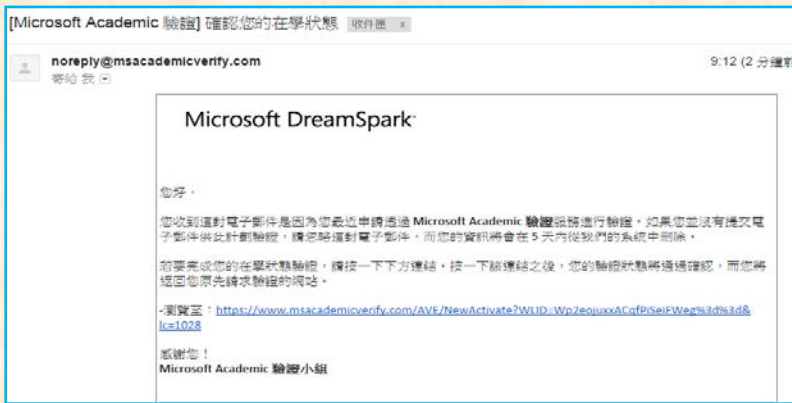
[Microsoft Academic 驗證] 確認您的在學狀態 收件匣 x

noreply@msacademicverify.com
寄給 我

9:12 (2 分鐘前

Microsoft DreamSpark

您好，

您收到這封電子郵件是因為您最近申請透過 Microsoft Academic 驗證服務進行驗證。如果您並沒有提交電子郵件供此計劃驗證，請忽略這封電子郵件，而您的資訊將會在 5 天內從我們的系統中刪除。

若要完成您的在學狀態驗證，請按一下下方連結。按一下該連結之後，您的驗證狀態將適過確認，而您將返回您原先請求驗證的網站。

-瀏覽至：https://www.msacademicverify.com/AVE/NewActivate?WLID=Wp2eojuxxACqfPiSeiFWeg%3d%3d&lc=1028

感謝您！
Microsoft Academic 驗證小組